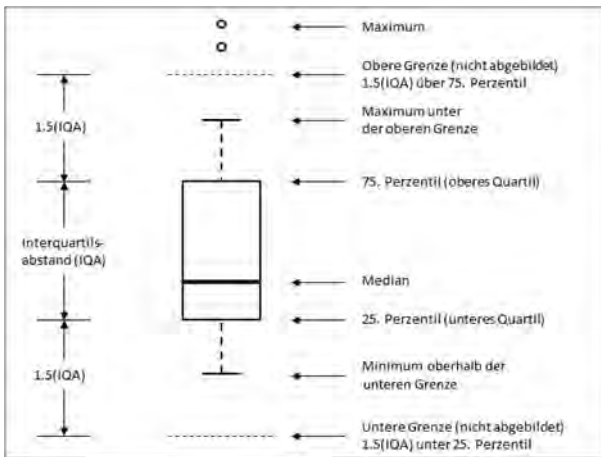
Maximum

Obere Grenze (nicht abgebildet) 1.5(IQA) über 75. Perzentil

1.5(IQA)

Maximum unter der oberen Grenze

75. Perzentil (oberes Quartil)

Interquartilsabstand (IQA)

Median

25. Perzentil (unteres Quartil)

1.5(IQA)

Minimum oberhalb der unteren Grenze

Untere Grenze (nicht abgebildet) 1.5(IQA) unter 25. Perzentil